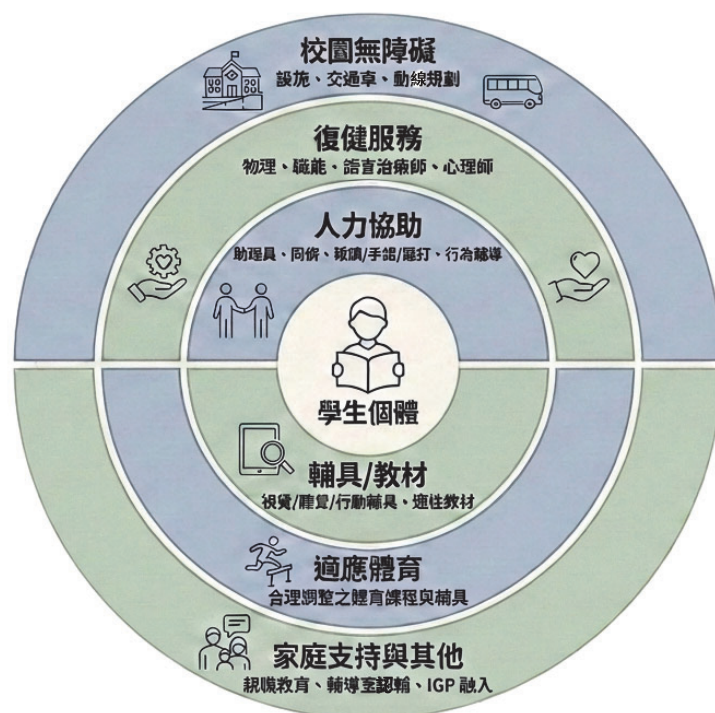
校園無障礙
設施、交通車、動線規劃

復健服務
物理、職能、語言治療師、心理師

人力協助
助理員、同儕、報讀/手語/謄打、行為輔導

學生個體

輔具/教材
視覺/聽覺/行動輔具、適性教材

適應體育
合理調整之體育課程與輔具

家庭支持與其他
親職教育、輔導室銜輔、IGP 融入